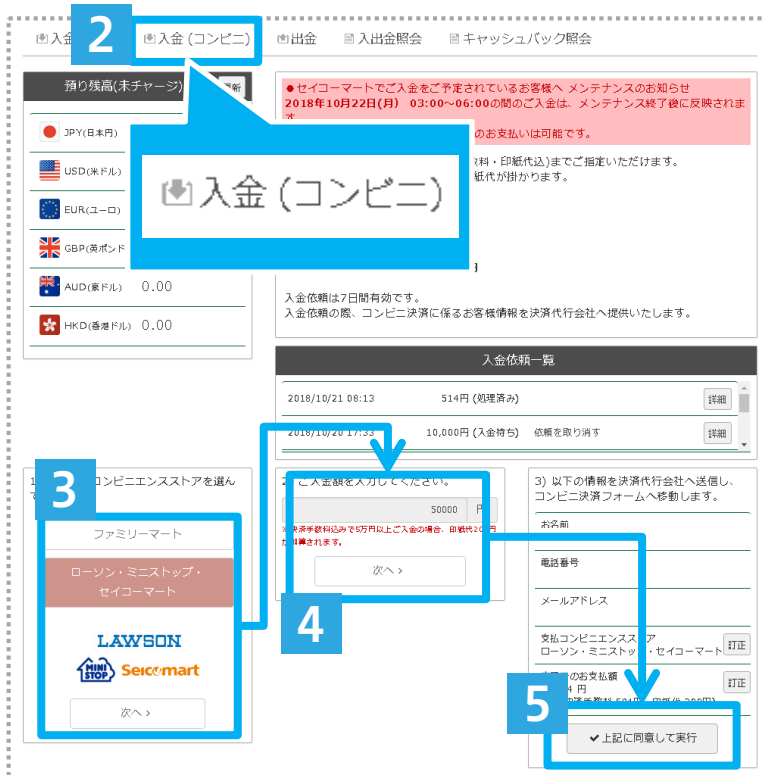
入金

2

入金 (コンビニ)

出金

入出金照会

キャッシュバック照会

預り残高(未チャージ)

更新

JPY(日本円)

USD(米ドル)

EUR(ユーロ)

GBP(英ポンド

AUD(豪ドル) 0.00

HKD(香港ドル) 0.00

入金 (コンビニ)

●セイコーマートでご入金をご予定されているお客様へ メンテナンスのお知らせ
2018年10月22日(月) 03:00~06:00の間のご入金は、メンテナンス終了後に反映されます
のお支払いは可能です。

料・印紙代込)までご指定いただけます。
紙代が掛かります。

入金依頼は7日間有効です。
入金依頼の際、コンビニ決済に係るお客様情報を決済代行会社へ提供いたします。

入金依頼一覧

| 2018/10/21 08:13 | 514円 (処理済み) | | 詳細 |
|---|---|---|---|
| 2018/10/20 17:33 | 10,000円 (入金待ち) | 依頼を取り消す | 詳細 |

1 コンビニエンスストアを選んで

3

ファミリーマート

ローソン・ミニストップ・セイコーマート

LAWSON

MINI STOP

Seicomart

次へ >

2 ご入金額を入力してください。

50000 円

※決済手数料込みで5万円以上ご入金の場合、印紙代200円が加算されます。

次へ >

4

3) 以下の情報を決済代行会社へ送信し、コンビニ決済フォームへ移動します。

お名前

電話番号

メールアドレス

支払コンビニエンスストア
ローソン・ミニストップ・セイコーマート

訂正

のお支払額
4 円

訂正

5

上記に同意して実行